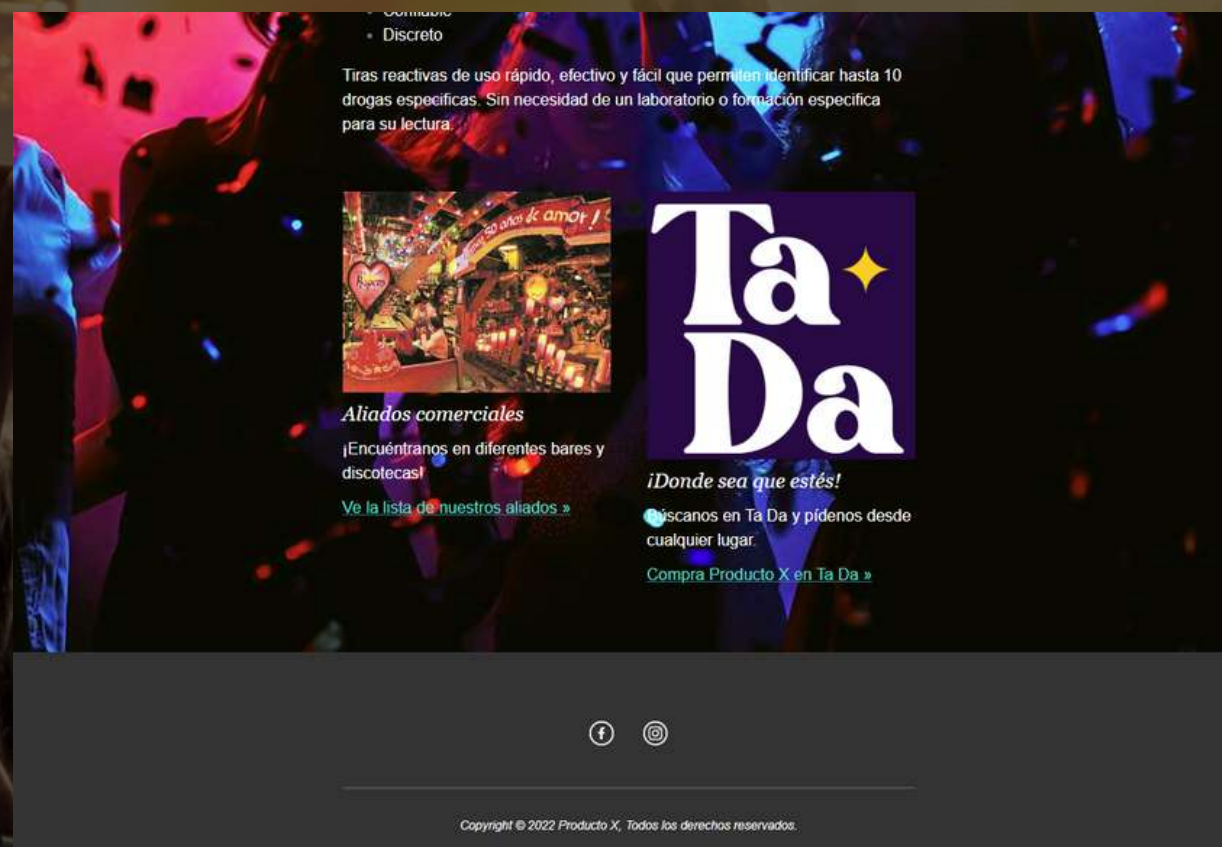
- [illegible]
- Discreto

Tiras reactivas de uso rápido, efectivo y fácil que permiten identificar hasta 10 drogas especificas. Sin necesidad de un laboratorio o formación especifica para su lectura.

50 años de amor

Aliados comerciales

¡Encuéntranos en diferentes bares y discotecas!

Ve la lista de nuestros aliados »

Ta Da

¡Donde sea que estés!

Búscanos en Ta Da y pídenos desde cualquier lugar.

Compra Producto X en Ta Da »

Copyright © 2022 Producto X, Todos los derechos reservados.